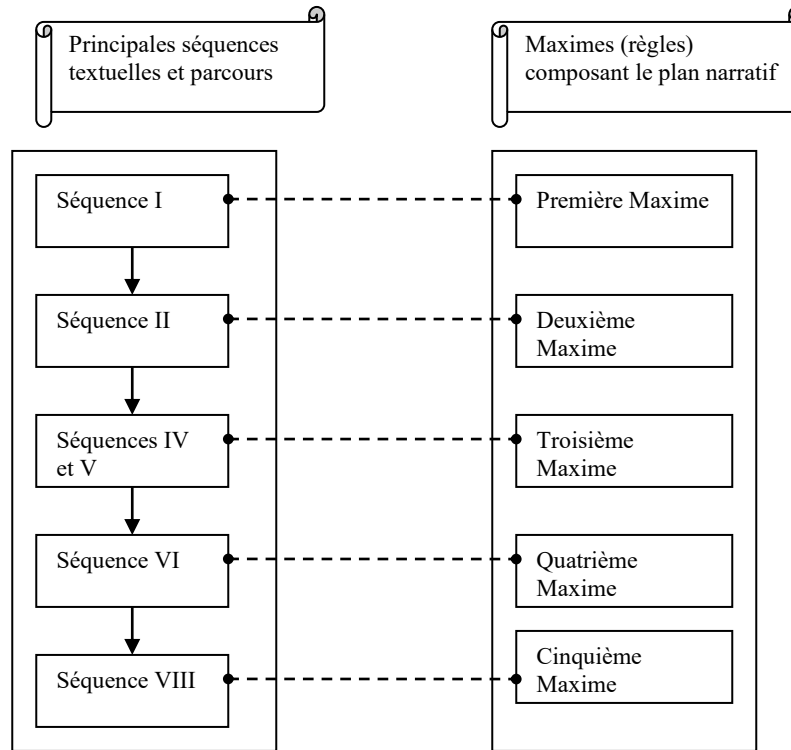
Principales séquences textuelles et parcours

Maximes (règles) composant le plan narratif

Séquence I

Première Maxime

Séquence II

Deuxième Maxime

Séquences IV et V

Troisième Maxime

Séquence VI

Quatrième Maxime

Séquence VIII

Cinquième Maxime